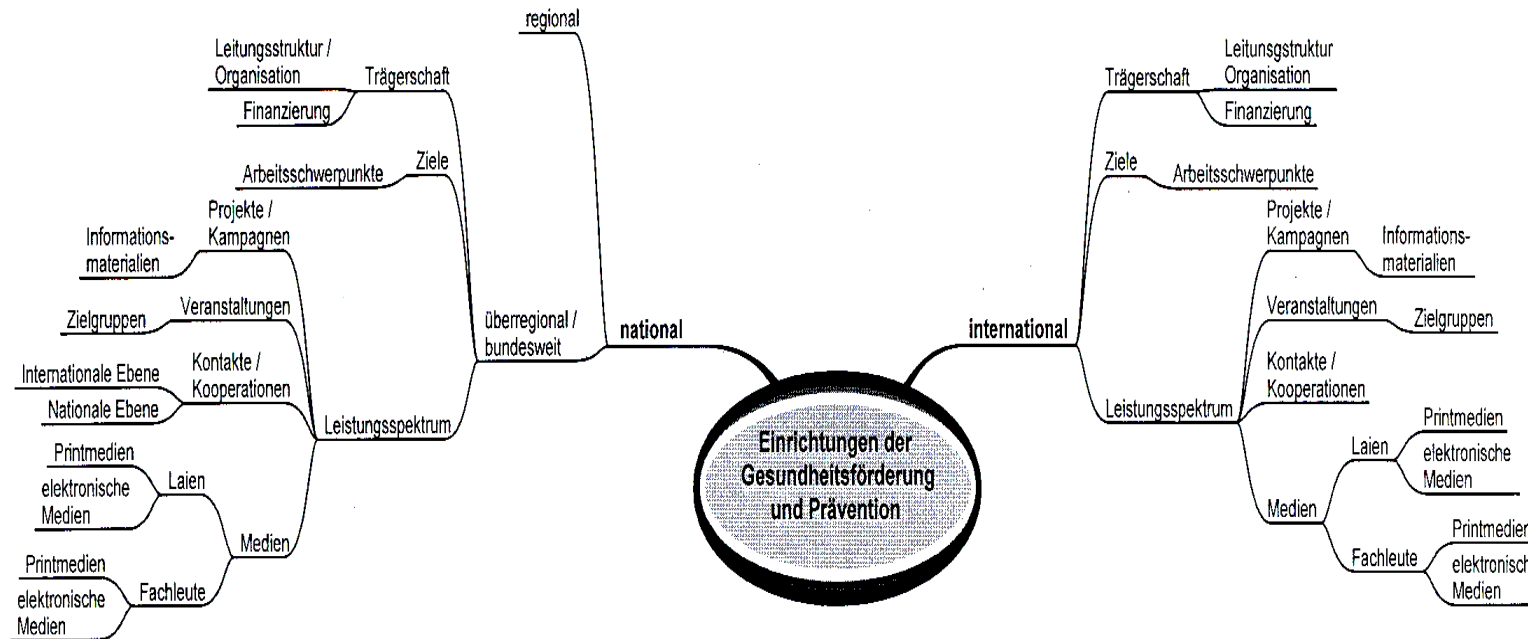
Einrichtungen der Gesundheitsförderung und Prävention

national

regional

überregional / bundesweit

Trägerschaft

Leitungsstruktur / Organisation

Finanzierung

Ziele

Arbeitsschwerpunkte

Leistungsspektrum

Projekte / Kampagnen

Informationsmaterialien

Veranstaltungen

Zielgruppen

Kontakte / Kooperationen

Internationale Ebene

Nationale Ebene

Medien

Laien

Printmedien

elektronische Medien

Fachleute

Printmedien

elektronische Medien

international

Trägerschaft

Leitungsgstruktur Organisation

Finanzierung

Ziele

Arbeitsschwerpunkte

Leistungsspektrum

Projekte / Kampagnen

Informationsmaterialien

Veranstaltungen

Zielgruppen

Kontakte / Kooperationen

Medien

Laien

Printmedien

elektronische Medien

Fachleute

Printmedien

elektronisch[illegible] Medien